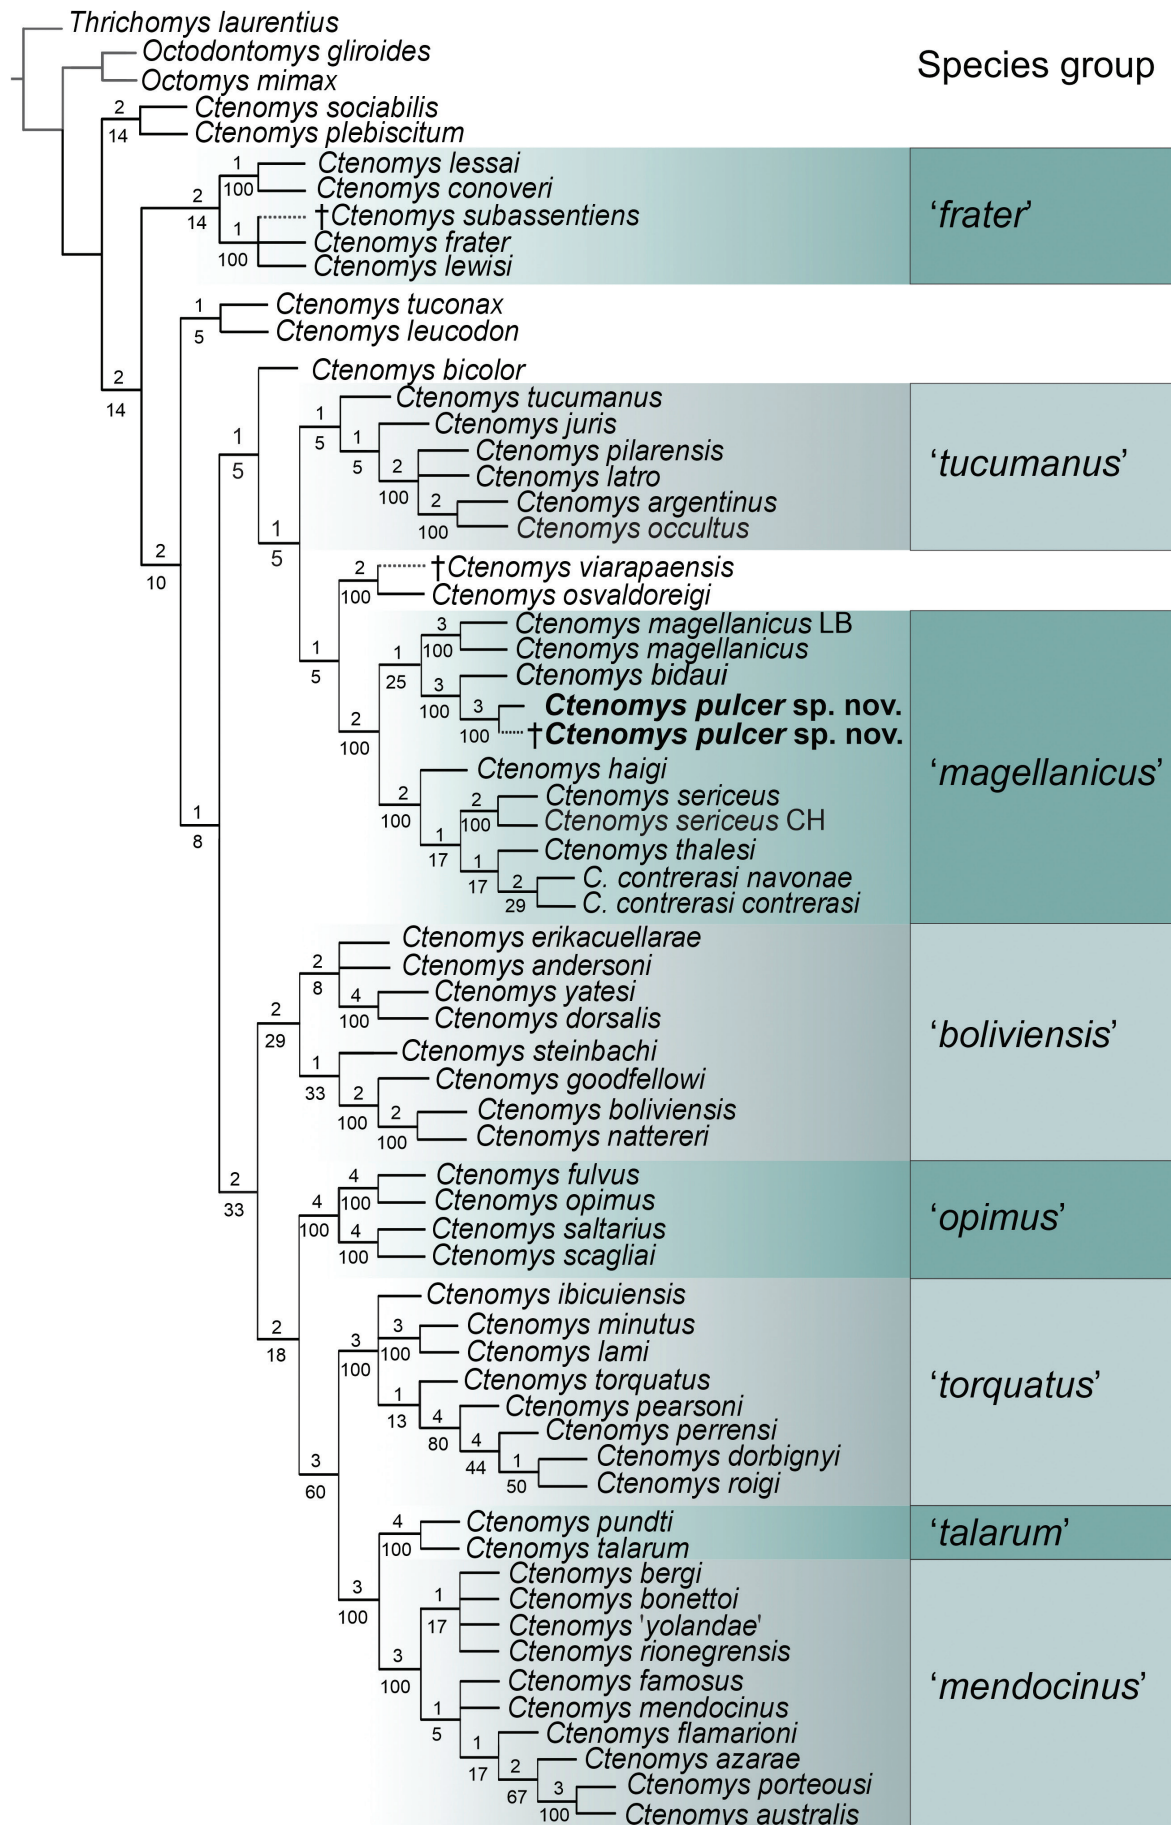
Thrichomys laurentius
Octodontomys gliroides
Octomys mimax
Species group
2
14
Ctenomys sociabilis
Ctenomys plebiscitum
1
100
Ctenomys lessai
Ctenomys conoveri
2
14
1
100
†Ctenomys subassentiens
Ctenomys frater
Ctenomys lewisi
'frater'
1
5
Ctenomys tuconax
Ctenomys leucodon
2
14
Ctenomys bicolor
1
5
Ctenomys tucumanus
1
5
Ctenomys juris
2
100
Ctenomys pilarensis
Ctenomys latro
2
100
Ctenomys argentinus
Ctenomys occultus
'tucumanus'
1
5
1
5
2
10
2
100
†Ctenomys viarapaensis
Ctenomys osvaldoreigi
1
5
3
100
Ctenomys magellanicus LB
Ctenomys magellanicus
1
25
Ctenomys bidaui
3
100
3
100
Ctenomys pulcer sp. nov.
†Ctenomys pulcer sp. nov.
2
100
Ctenomys haigi
'magellanicus'
2
100
2
100
Ctenomys sericeus
Ctenomys sericeus CH
1
17
1
17
Ctenomys thalesi
2
29
C. contrerasi navonae
C. contrerasi contrerasi
1
8
Ctenomys erikacuellarae
2
8
Ctenomys andersoni
4
100
Ctenomys yatesi
Ctenomys dorsalis
2
29
1
33
Ctenomys steinbachi
2
100
Ctenomys goodfellowi
2
100
Ctenomys boliviensis
Ctenomys nattereri
'boliviensis'
4
100
Ctenomys fulvus
Ctenomys opimus
4
100
4
100
Ctenomys saltarius
Ctenomys scagliai
'opimus'
2
33
Ctenomys ibicuiensis
3
100
Ctenomys minutus
Ctenomys lami
3
100
2
18
1
13
Ctenomys torquatus
4
80
Ctenomys pearsoni
4
44
Ctenomys perrensi
1
50
Ctenomys dorbignyi
Ctenomys roigi
'torquatus'
3
60
4
100
Ctenomys pundti
Ctenomys talarum
'talarum'
3
100
Ctenomys bergi
1
17
Ctenomys bonettoi
Ctenomys 'yolandae'
Ctenomys rionegrensis
3
100
Ctenomys famosus
1
5
Ctenomys mendocinus
1
17
Ctenomys flamarioni
2
67
Ctenomys azarae
3
100
Ctenomys porteousi
Ctenomys australis
'mendocinus'